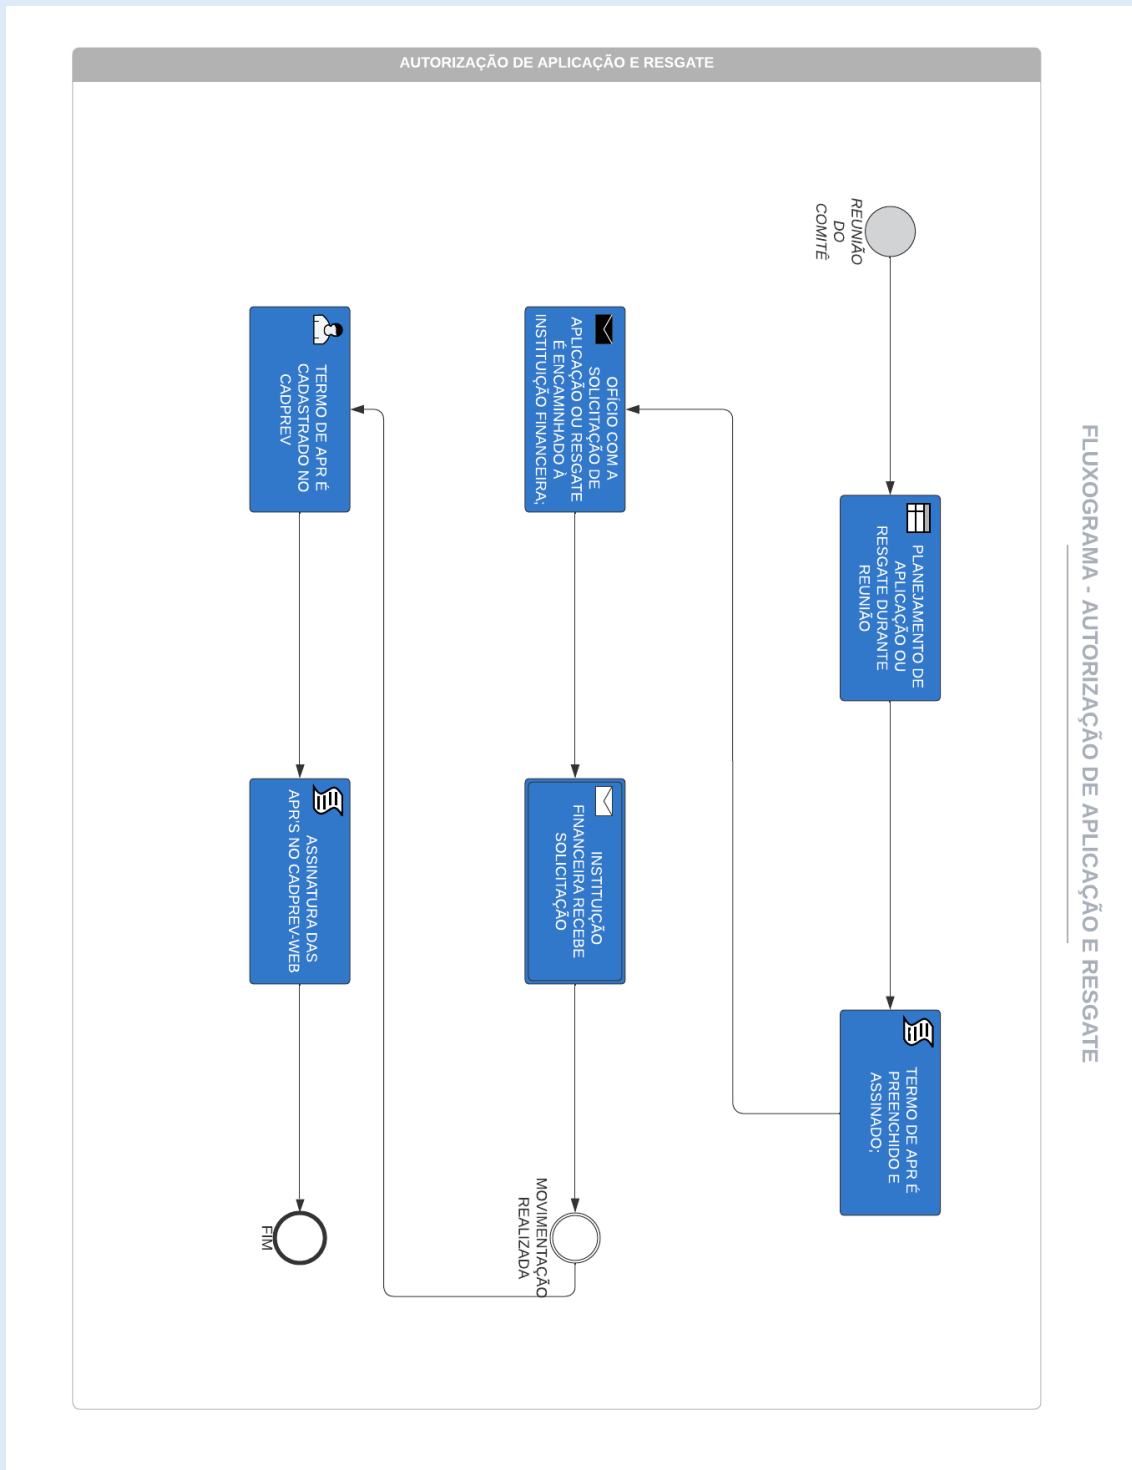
FLUXOGRAMA - AUTORIZAÇÃO DE APLICAÇÃO E RESGATE

AUTORIZAÇÃO DE APLICAÇÃO E RESGATE

REUNIÃO DO COMITÊ

PLANEJAMENTO DE APLICAÇÃO OU RESGATE DURANTE REUNIÃO

TERMO DE APR É PREENCHIDO E ASSINADO;

OFÍCIO COM A SOLICITAÇÃO DE APLICAÇÃO OU RESGATE É ENCAMINHADO À INSTITUIÇÃO FINANCEIRA;

INSTITUIÇÃO FINANCEIRA RECEBE SOLICITAÇÃO

MOVIMENTAÇÃO REALIZADA

TERMO DE APR É CADASTRADO NO CADPREV

ASSINATURA DAS APR'S NO CADPREV-WEB

FIM